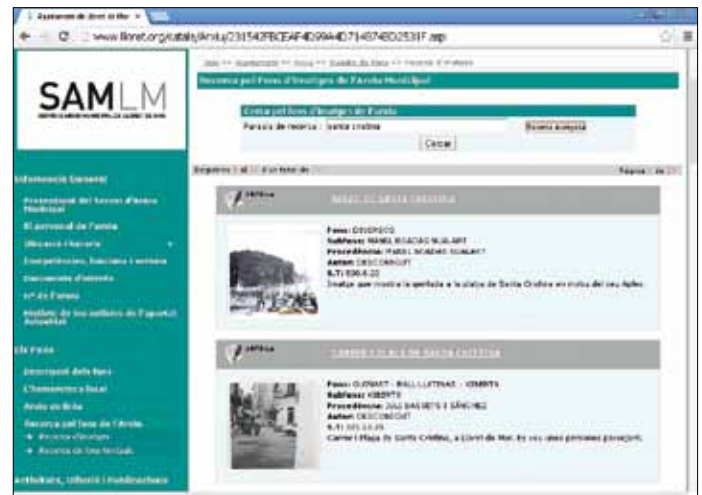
Ajuntament de Lloret de Mar ×

www.lloret.org/catala/Arxiu/231542FBCEAF4D99A4D714574ED2531F.asp

SAMLM

Recerca pel Fons d'Imatges de l'Arxiu Municipal

Cerca pel fons d'imatges de l'arxiu

Paraula de recerca: santa cristina

Recerca avançada

Cercar

Informació General

El personal de l'arxiu

Ubicació i horaris

El Fons

Descripció dels fons

L'hemeroteca local

Recerca pel fons de l'Arxiu

Recerca d'imatges

Activitats, difusió i modificacions

Fons: DIVERSOS
Subfons: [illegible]
Procedència: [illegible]
Autor: DESCONEGUT
Imatge que mostra la sortida a la platja de Santa Cristina en motiu del seu Aplec.

Fons: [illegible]
Subfons: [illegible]
Procedència: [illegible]
Autor: DESCONEGUT
Carrer i Plaça de Santa Cristina, a Lloret de Mar. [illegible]